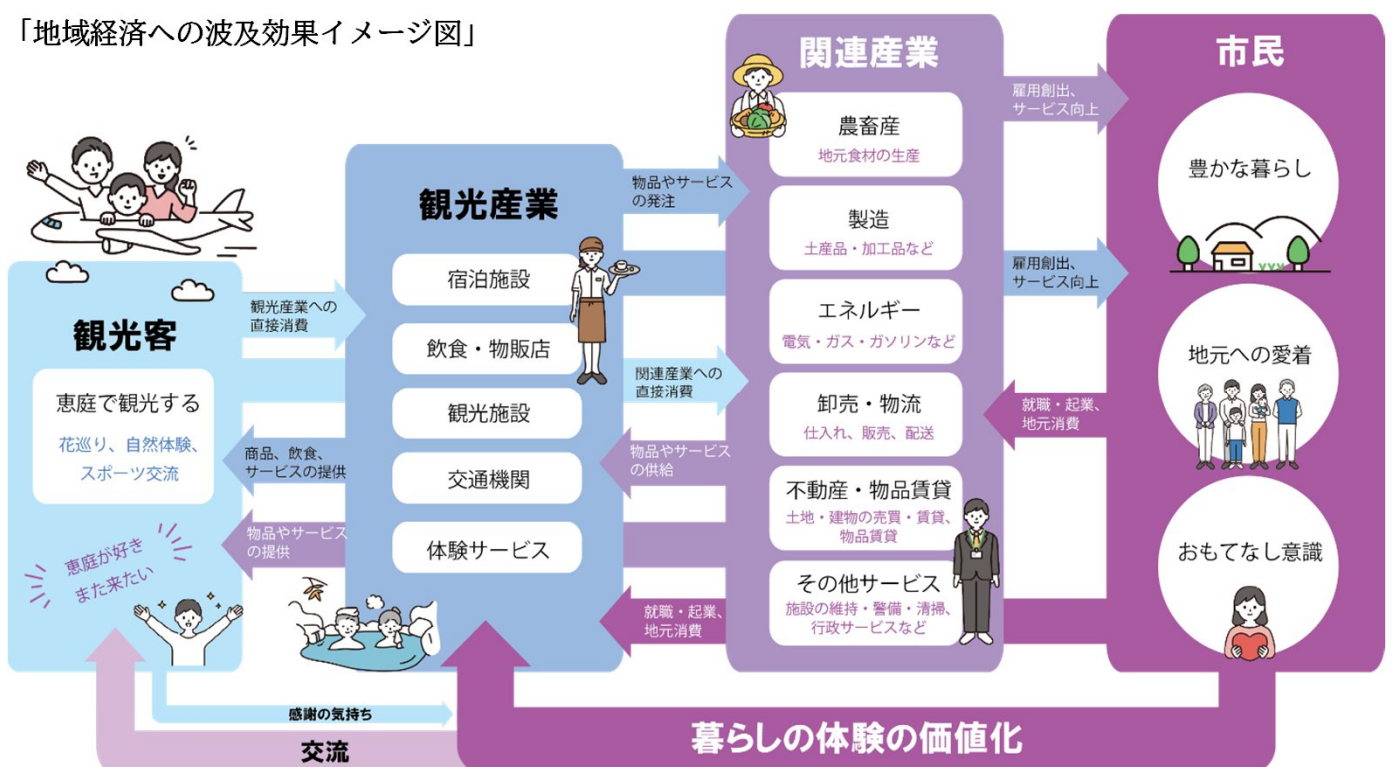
「地域経済への波及効果イメージ図」

観光客

恵庭で観光する

花巡り、自然体験、スポーツ交流

恵庭が好き また来たい

観光産業への直接消費

商品、飲食、サービスの提供

物品やサービスの提供

観光産業

宿泊施設

飲食・物販店

観光施設

交通機関

体験サービス

物品やサービスの発注

関連産業への直接消費

物品やサービスの供給

就職・起業、地元消費

関連産業

農畜産
地元食材の生産

製造
土産品・加工品など

エネルギー
電気・ガス・ガソリンなど

卸売・物流
仕入れ、販売、配送

不動産・物品賃貸
土地・建物の売買・賃貸、物品賃貸

その他サービス
施設の維持・警備・清掃、行政サービスなど

雇用創出、サービス向上

雇用創出、サービス向上

就職・起業、地元消費

市民

豊かな暮らし

地元への愛着

おもてなし意識

感謝の気持ち

交流

暮らしの体験の価値化